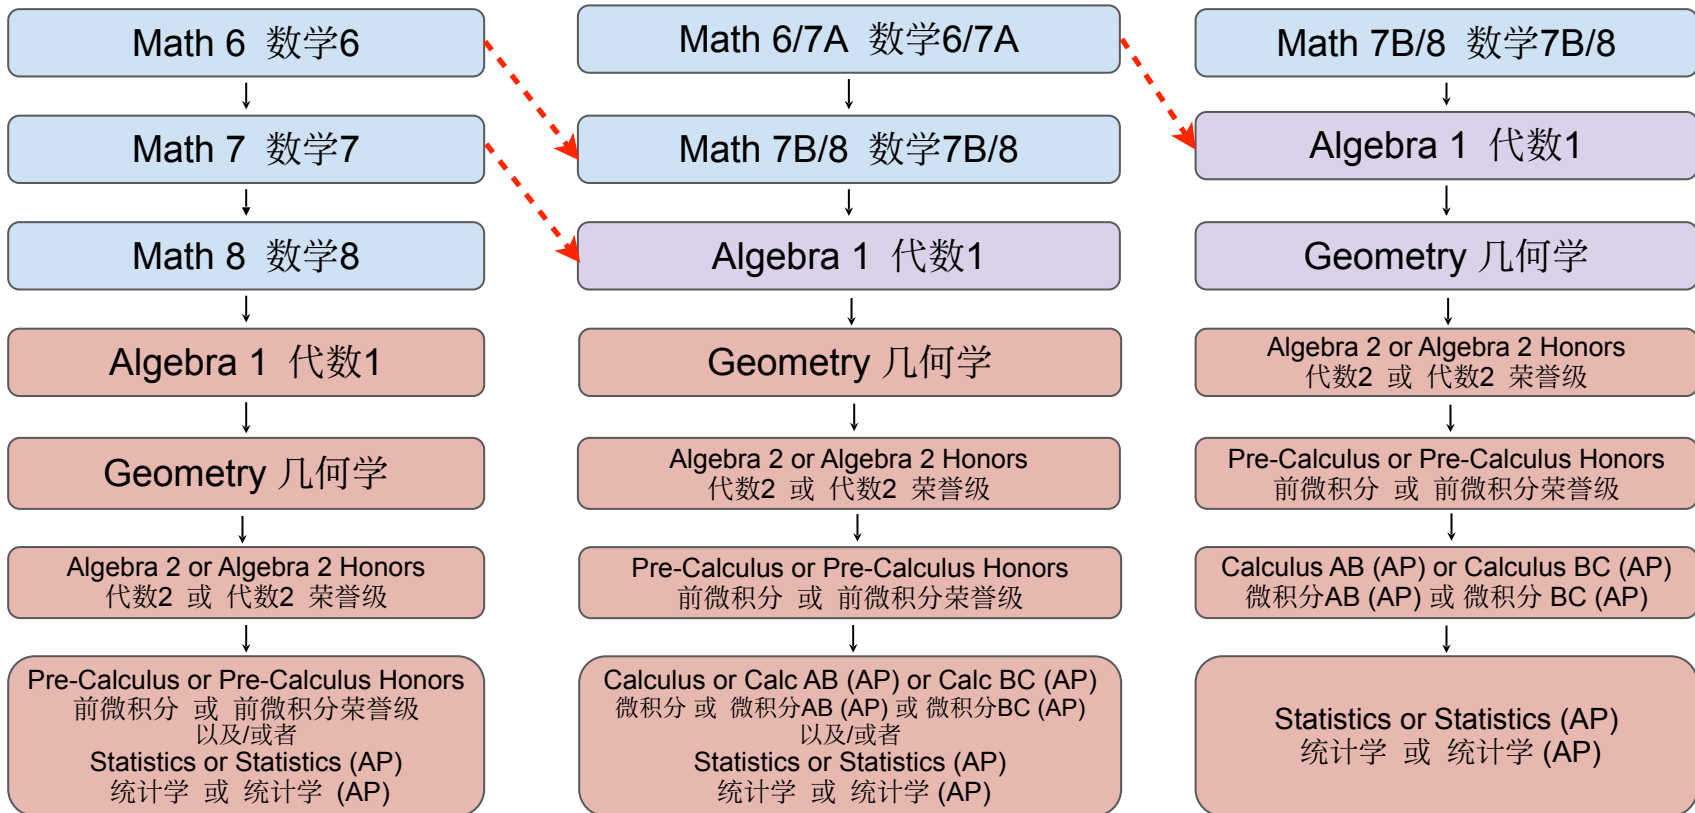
Math 6 数学6

Math 7 数学7

Math 8 数学8

Algebra 1 代数1

Geometry 几何学

Algebra 2 or Algebra 2 Honors
代数2 或 代数2 荣誉级

Pre-Calculus or Pre-Calculus Honors
前微积分 或 前微积分荣誉级
以及/或者
Statistics or Statistics (AP)
统计学 或 统计学 (AP)

Math 6/7A 数学6/7A

Math 7B/8 数学7B/8

Algebra 1 代数1

Geometry 几何学

Algebra 2 or Algebra 2 Honors
代数2 或 代数2 荣誉级

Pre-Calculus or Pre-Calculus Honors
前微积分 或 前微积分荣誉级

Calculus or Calc AB (AP) or Calc BC (AP)
微积分 或 微积分AB (AP) 或 微积分BC (AP)
以及/或者
Statistics or Statistics (AP)
统计学 或 统计学 (AP)

Math 7B/8 数学7B/8

Algebra 1 代数1

Geometry 几何学

Algebra 2 or Algebra 2 Honors
代数2 或 代数2 荣誉级

Pre-Calculus or Pre-Calculus Honors
前微积分 或 前微积分荣誉级

Calculus AB (AP) or Calculus BC (AP)
微积分AB (AP) 或 微积分 BC (AP)

Statistics or Statistics (AP)
统计学 或 统计学 (AP)